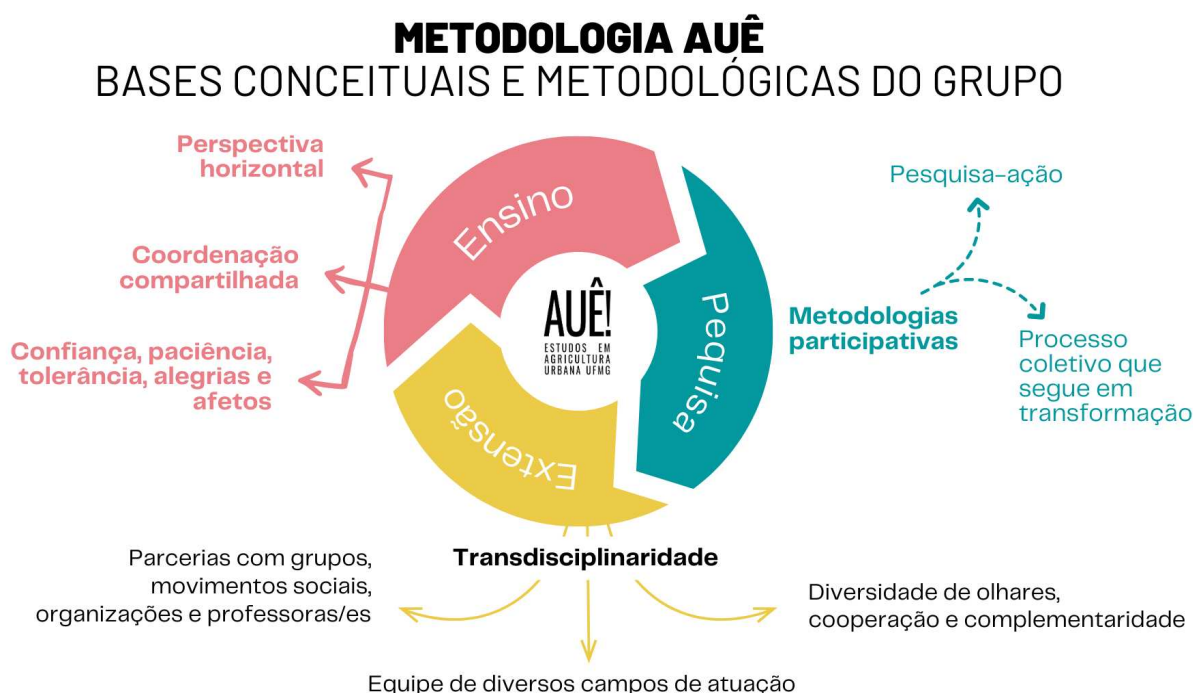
METODOLOGIA AUÊ
BASES CONCEITUAIS E METODOLÓGICAS DO GRUPO

Perspectiva horizontal

Coordenação compartilhada

Confiança, paciência, tolerância, alegrias e afetos

Ensino

Pesquisa

Extensão

AUÊ!
ESTUDOS EM AGRICULTURA URBANA UFMG

Pesquisa-ação

Metodologias participativas

Processo coletivo que segue em transformação

Transdisciplinaridade

Parcerias com grupos, movimentos sociais, organizações e professoras/es

Diversidade de olhares, cooperação e complementaridade

Equipe de diversos campos de atuação